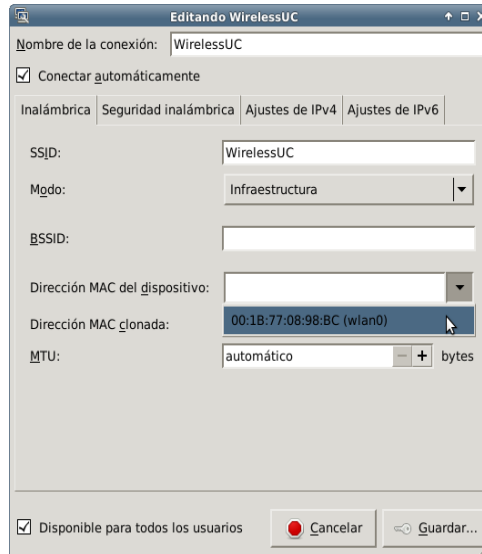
Editando WirelessUC

Nombre de la conexión: WirelessUC

☑ Conectar automáticamente

Inalámbrica | Seguridad inalámbrica | Ajustes de IPv4 | Ajustes de IPv6

SSID: WirelessUC

Modo: Infraestructura

BSSID:

Dirección MAC del dispositivo:

00:1B:77:08:98:BC (wlan0)

Dirección MAC clonada:

MTU: automático − + bytes

☑ Disponible para todos los usuarios

Cancelar

Guardar...